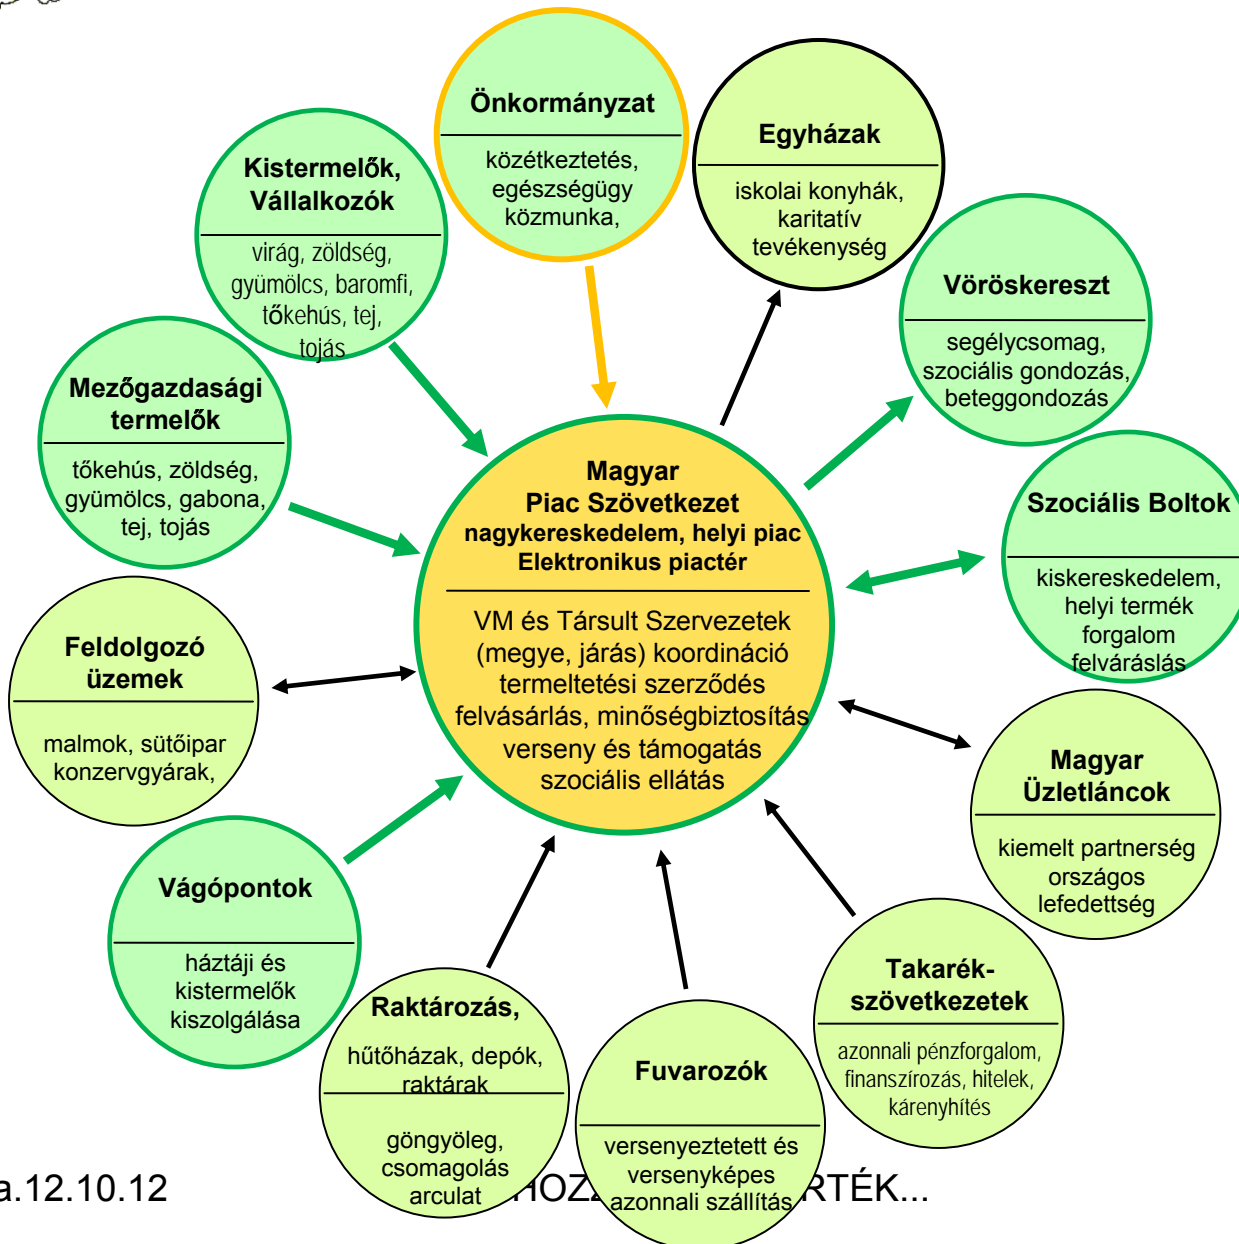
Önkormányzat
közétkeztetés, egészségügy közmunka,

Egyházak
iskolai konyhák, karitatív tevékenység

Kistermelők, Vállalkozók
virág, zöldség, gyümölcs, baromfi, tőkehús, tej, tojás

Vöröskereszt
segélycsomag, szociális gondozás, beteggondozás

Mezőgazdasági termelők
tőkehús, zöldség, gyümölcs, gabona, tej, tojás

Magyar Piac Szövetkezet
nagykereskedelem, helyi piac
Elektronikus piactér
VM és Társult Szervezetek (megye, járás) koordináció
termeltetési szerződés
felvásárlás, minőségbiztosítás
verseny és támogatás
szociális ellátás

Szociális Boltok
kiskereskedelem, helyi termék forgalom felváráslás

Feldolgozó üzemek
malmok, sütőipar konzervgyárak,

Magyar Üzletláncok
kiemelt partnerség országos lefedettség

Vágópontok
háztáji és kistermelők kiszolgálása

Takarék-szövetkezetek
azonnali pénzforgalom, finanszírozás, hitelek, kárenyhítés

Raktározás,
hűtőházak, depók, raktárak
göngyöleg, csomagolás arculat

Fuvarozók
versenyeztetett és versenyképes azonnali szállítás

a.12.10.12 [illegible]HOZ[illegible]RTÉK...